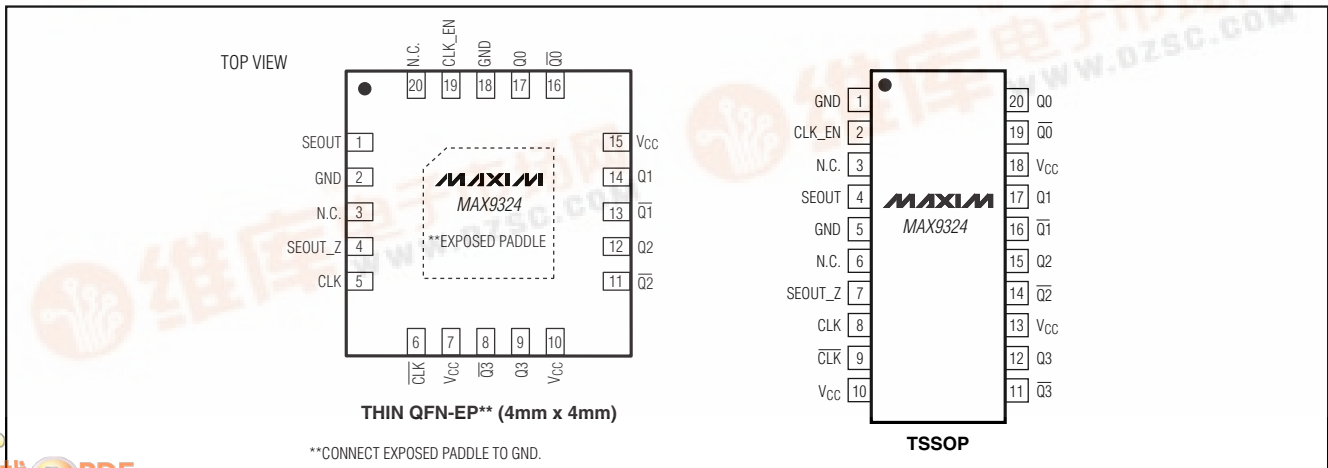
TOP VIEW

N.C. 20
CLK_EN 19
GND 18
Q0 17
$\overline{Q0}$ 16

SEOUT 1
GND 2
N.C. 3
SEOUT_Z 4
CLK 5

15 $V_{CC}$
14 Q1
13 $\overline{Q1}$
12 Q2
11 $\overline{Q2}$

MAXIM
MAX9324
**EXPOSED PADDLE

6 $\overline{CLK}$
7 $V_{CC}$
8 $\overline{Q3}$
9 Q3
10 $V_{CC}$

THIN QFN-EP** (4mm x 4mm)

**CONNECT EXPOSED PADDLE TO GND.

GND 1
CLK_EN 2
N.C. 3
SEOUT 4
GND 5
N.C. 6
SEOUT_Z 7
CLK 8
$\overline{CLK}$ 9
$V_{CC}$ 10

20 Q0
19 $\overline{Q0}$
18 $V_{CC}$
17 Q1
16 $\overline{Q1}$
15 Q2
14 $\overline{Q2}$
13 $V_{CC}$
12 Q3
11 $\overline{Q3}$

MAXIM
MAX9324

TSSOP

维库电子市场网 www.dzsc.com